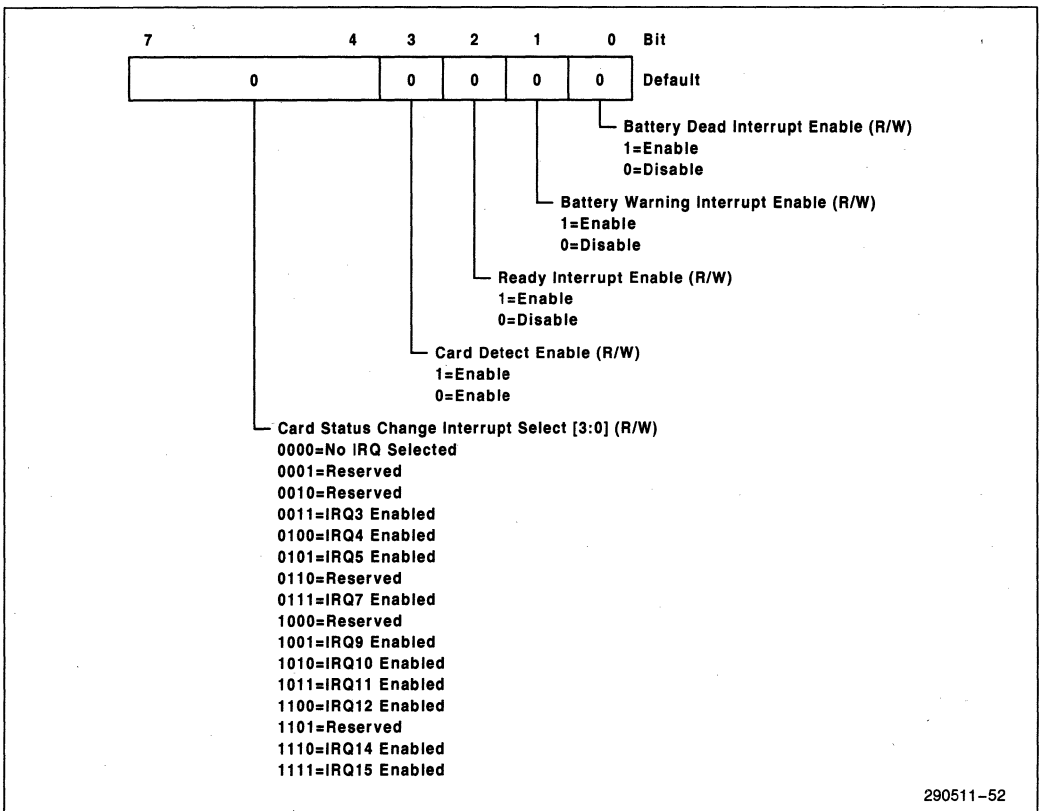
7 4 3 2 1 0 Bit

| 0 | 0 | 0 | 0 | 0 | Default |

Battery Dead Interrupt Enable (R/W)
1=Enable
0=Disable

Battery Warning Interrupt Enable (R/W)
1=Enable
0=Disable

Ready Interrupt Enable (R/W)
1=Enable
0=Disable

Card Detect Enable (R/W)
1=Enable
0=Enable

Card Status Change Interrupt Select [3:0] (R/W)
0000=No IRQ Selected
0001=Reserved
0010=Reserved
0011=IRQ3 Enabled
0100=IRQ4 Enabled
0101=IRQ5 Enabled
0110=Reserved
0111=IRQ7 Enabled
1000=Reserved
1001=IRQ9 Enabled
1010=IRQ10 Enabled
1011=IRQ11 Enabled
1100=IRQ12 Enabled
1101=Reserved
1110=IRQ14 Enabled
1111=IRQ15 Enabled

290511–52